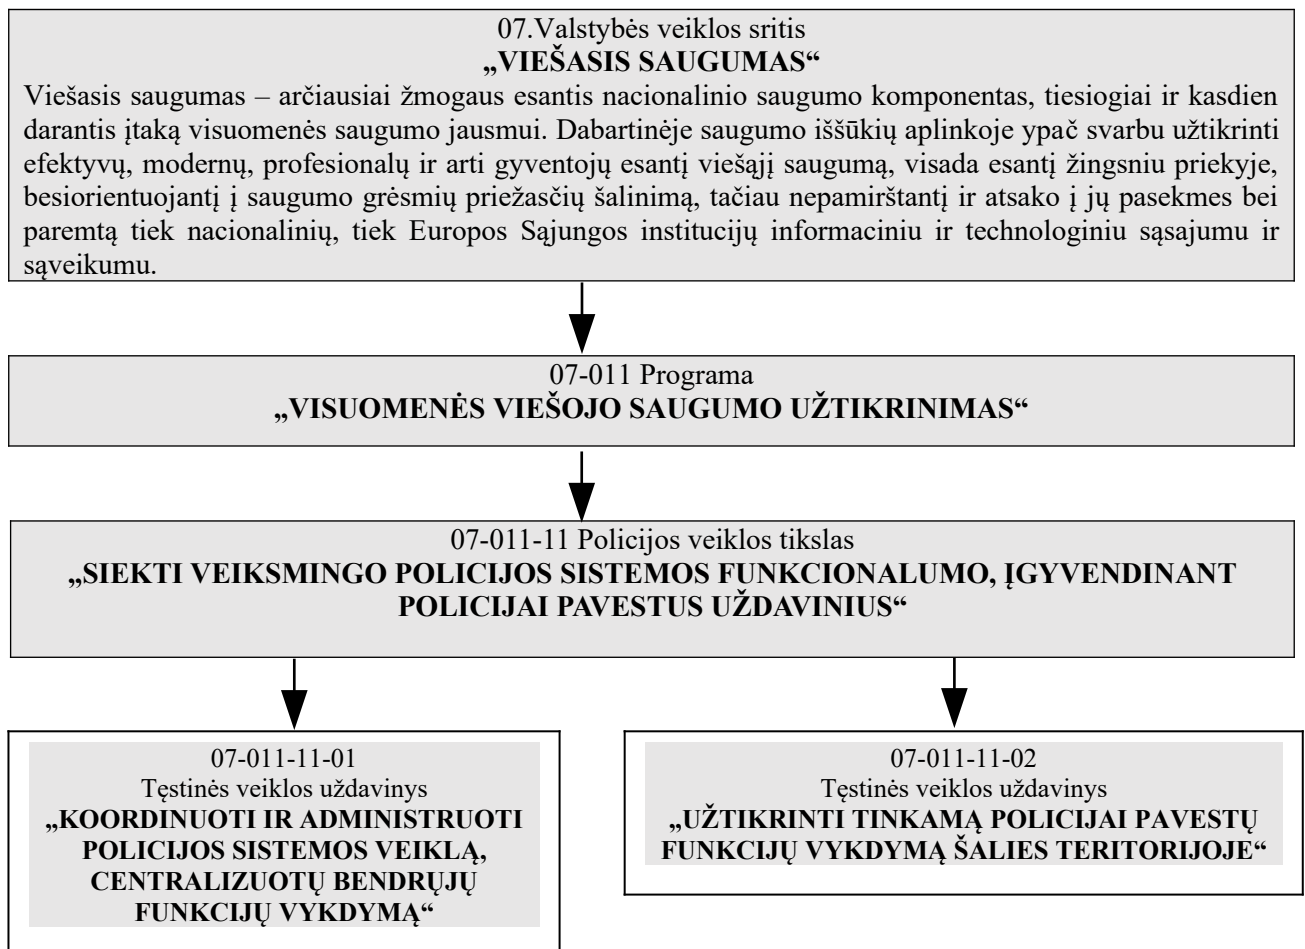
07.Valstybės veiklos sritis
„VIEŠASIS SAUGUMAS“

Viešasis saugumas – arčiausiai žmogaus esantis nacionalinio saugumo komponentas, tiesiogiai ir kasdien darantis įtaką visuomenės saugumo jausmui. Dabartinėje saugumo iššūkių aplinkoje ypač svarbu užtikrinti efektyvų, modernų, profesionalų ir arti gyventojų esantį viešąjį saugumą, visada esantį žingsniu priekyje, besiorientuojantį į saugumo grėsmių priežasčių šalinimą, tačiau nepamirštantį ir atsako į jų pasekmes bei paremtą tiek nacionalinių, tiek Europos Sąjungos institucijų informaciniu ir technologiniu sąsajumu ir sąveikumu.

07-011 Programa
„VISUOMENĖS VIEŠOJO SAUGUMO UŽTIKRINIMAS“

07-011-11 Policijos veiklos tikslas
„SIEKTI VEIKSMINGO POLICIJOS SISTEMOS FUNKCIONALUMO, ĮGYVENDINANT POLICIJAI PAVESTUS UŽDAVINIUS“

07-011-11-01
Tęstinės veiklos uždavinys
„KOORDINUOTI IR ADMINISTRUOTI POLICIJOS SISTEMOS VEIKLĄ, CENTRALIZUOTŲ BENDRŲJŲ FUNKCIJŲ VYKDYMĄ“

07-011-11-02
Tęstinės veiklos uždavinys
„UŽTIKRINTI TINKAMĄ POLICIJAI PAVESTŲ FUNKCIJŲ VYKDYMĄ ŠALIES TERITORIJOJE“